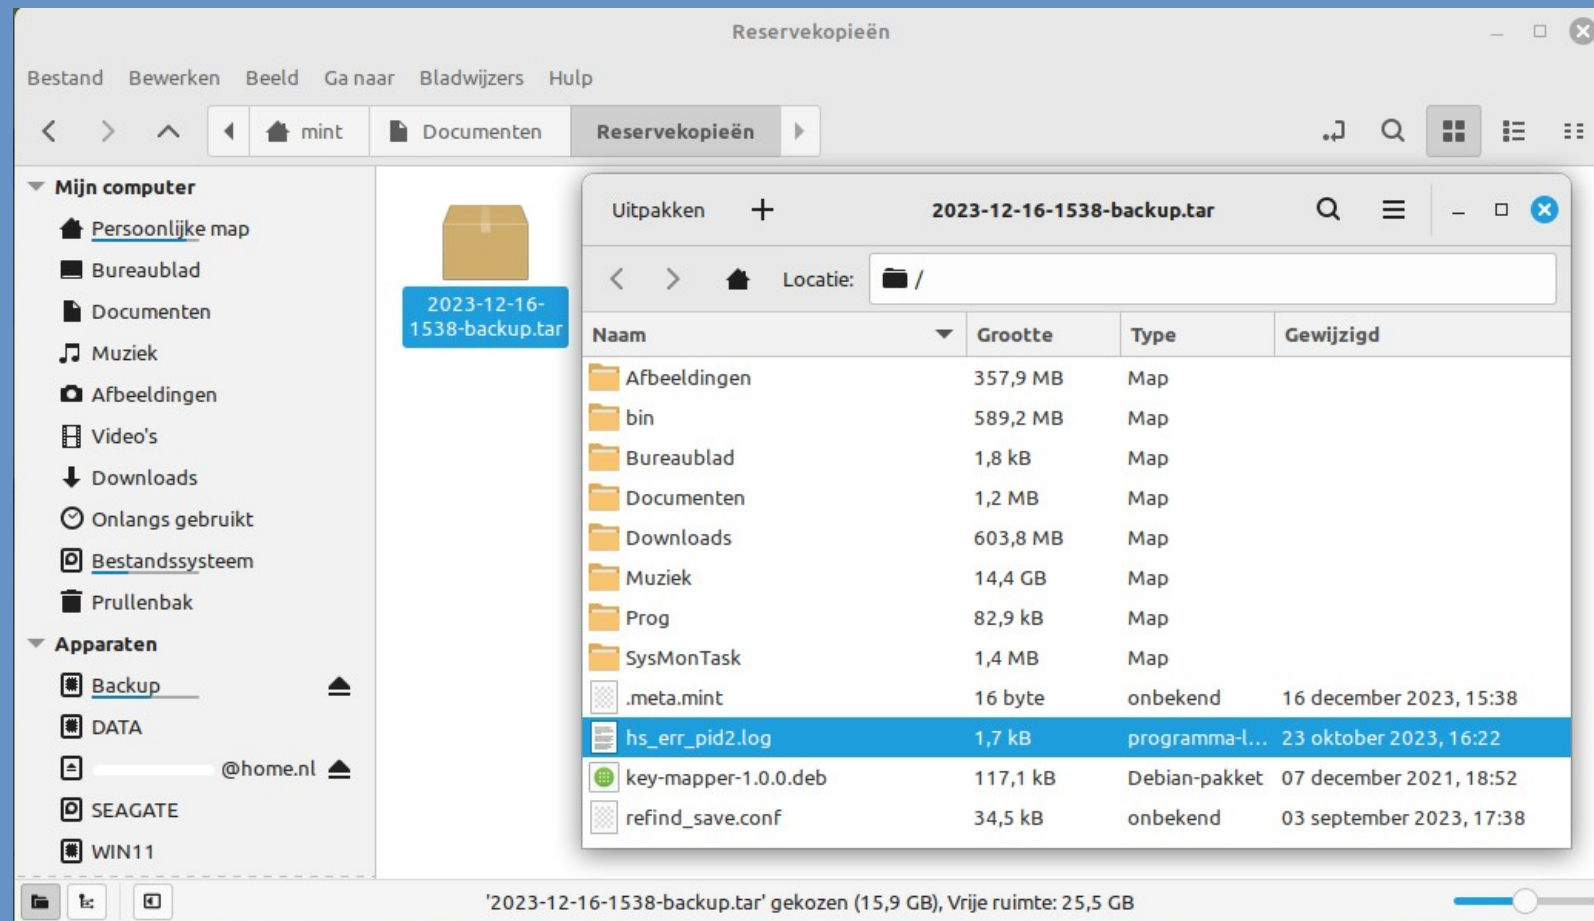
Reservekopieën

Bestand Bewerken Beeld Ga naar Bladwijzers Hulp

mint Documenten Reservekopieën

Mijn computer
Persoonlijke map
Bureaublad
Documenten
Muziek
Afbeeldingen
Video's
Downloads
Onlangs gebruikt
Bestandssysteem
Prullenbak
Apparaten
Backup
DATA
@home.nl
SEAGATE
WIN11

2023-12-16-1538-backup.tar

Uitpakken + 2023-12-16-1538-backup.tar

Locatie: /

| Naam | Grootte | Type | Gewijzigd |
|---|---|---|---|
| Afbeeldingen | 357,9 MB | Map | |
| bin | 589,2 MB | Map | |
| Bureaublad | 1,8 kB | Map | |
| Documenten | 1,2 MB | Map | |
| Downloads | 603,8 MB | Map | |
| Muziek | 14,4 GB | Map | |
| Prog | 82,9 kB | Map | |
| SysMonTask | 1,4 MB | Map | |
| .meta.mint | 16 byte | onbekend | 16 december 2023, 15:38 |
| hs_err_pid2.log | 1,7 kB | programma-l... | 23 oktober 2023, 16:22 |
| key-mapper-1.0.0.deb | 117,1 kB | Debian-pakket | 07 december 2021, 18:52 |
| refind_save.conf | 34,5 kB | onbekend | 03 september 2023, 17:38 |

'2023-12-16-1538-backup.tar' gekozen (15,9 GB), Vrije ruimte: 25,5 GB